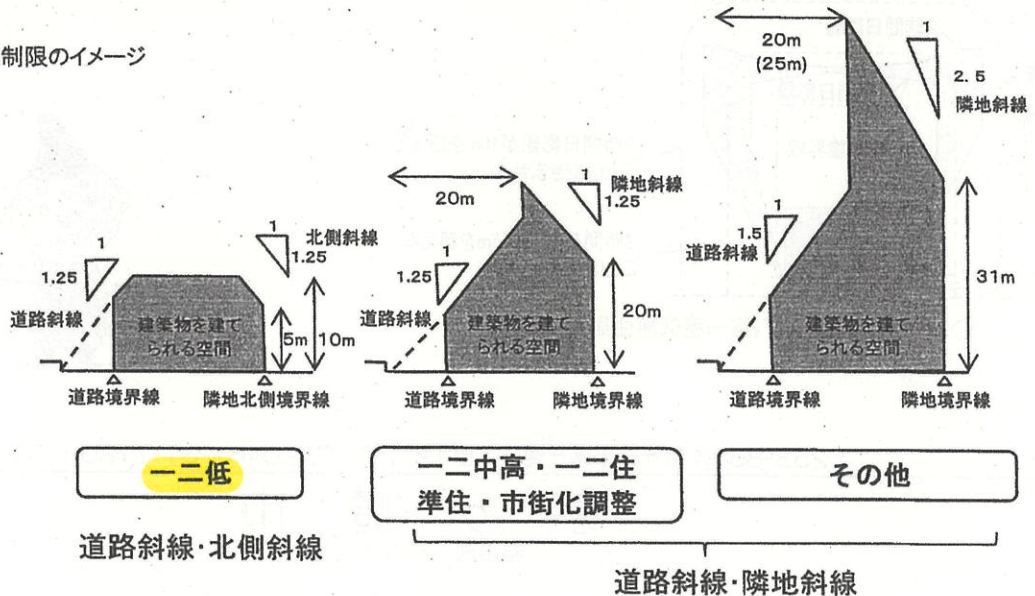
制限のイメージ

1
1.25
道路斜線
建築物を建てられる空間
1
1.25
北側斜線
5m
10m
道路境界線
隣地北側境界線

一二低

道路斜線·北側斜線

20m
1
1.25
隣地斜線
1
1.25
道路斜線
建築物を建てられる空間
20m
道路境界線
隣地境界線

一二中高・一二住
準住・市街化調整

20m
(25m)
1
2.5
隣地斜線
1
1.5
道路斜線
31m
建築物を建てられる空間
道路境界線
隣地境界線

その他

道路斜線·隣地斜線